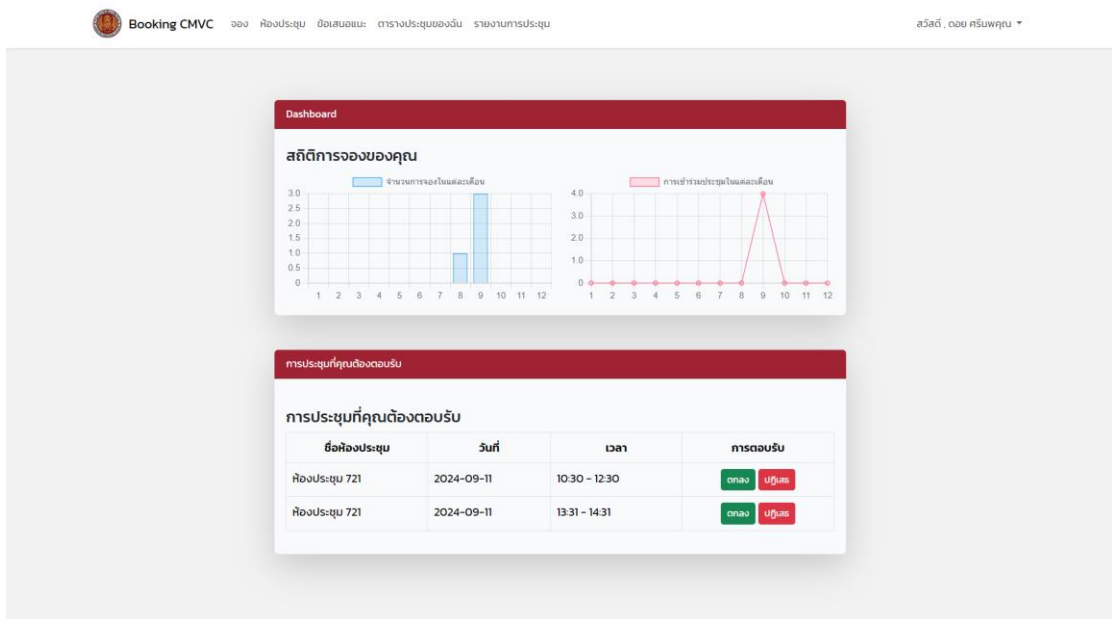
Booking CMVC จอง ห้องประชุม ข้อเสนอแนะ ตารางประชุมของฉัน รายงานการประชุม

สวัสดี , ดอย ศรีนพคุณ

Dashboard

สถิติการจองของคุณ

จำนวนการจองในแต่ละเดือน

3.0
2.5
2.0
1.5
1.0
0.5
0

1 2 3 4 5 6 7 8 9 10 11 12

การเข้าร่วมประชุมในแต่ละเดือน

4.0
3.0
2.0
1.0
0

1 2 3 4 5 6 7 8 9 10 11 12

การประชุมที่คุณต้องตอบรับ

การประชุมที่คุณต้องตอบรับ

| ชื่อห้องประชุม | วันที่ | เวลา | การตอบรับ |
|---|---|---|---|
| ห้องประชุม 721 | 2024-09-11 | 10:30 - 12:30 | ตกลง ปฏิเสธ |
| ห้องประชุม 721 | 2024-09-11 | 13:31 - 14:31 | ตกลง ปฏิเสธ |